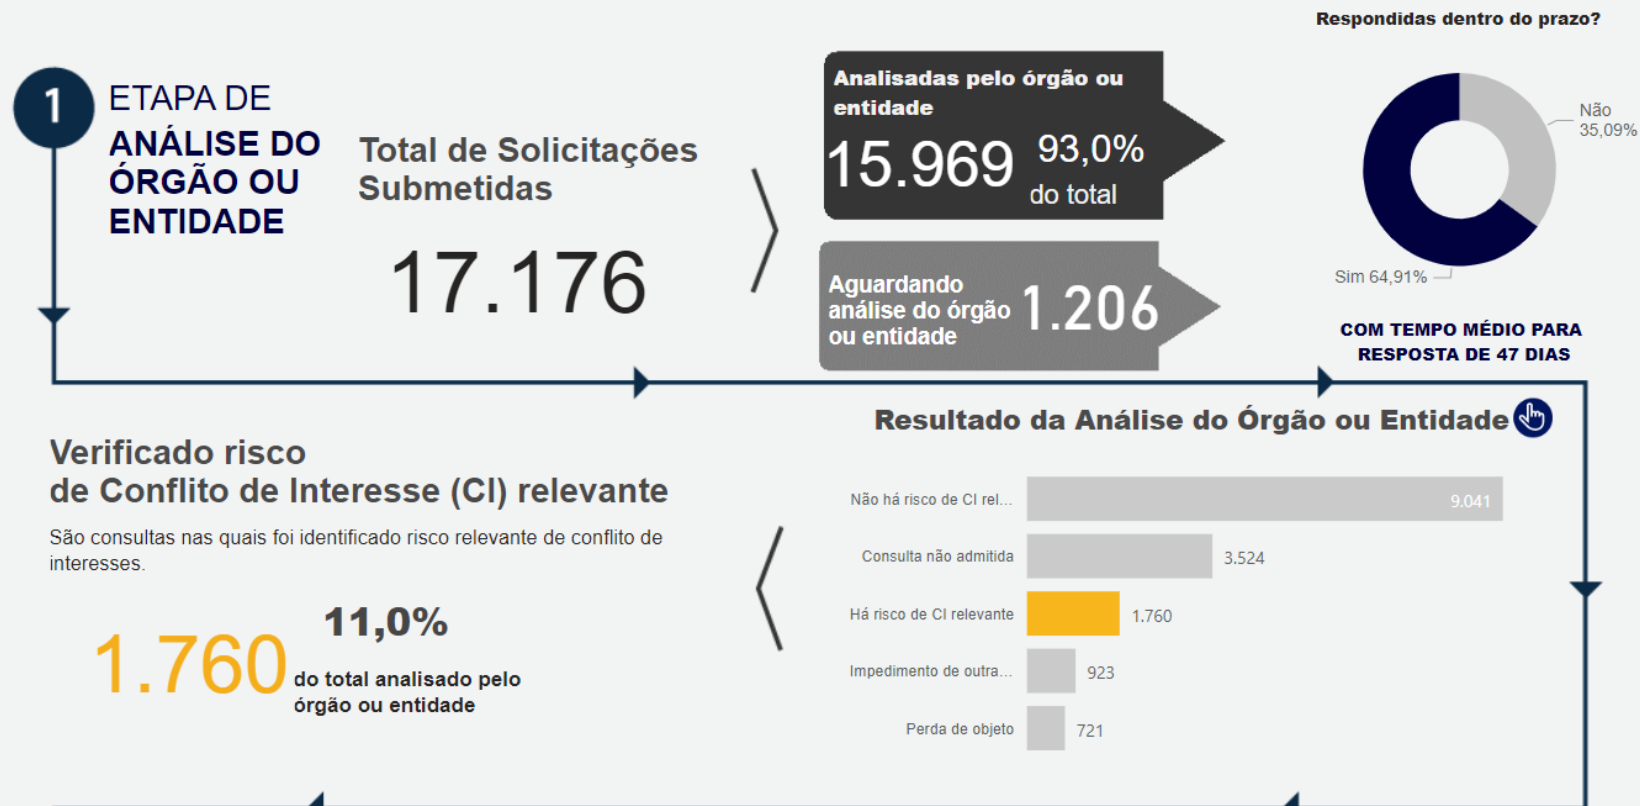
1 ETAPA DE
ANÁLISE DO ÓRGÃO OU ENTIDADE

Total de Solicitações Submetidas

17.176

Analisadas pelo órgão ou entidade
15.969 93,0% do total

Aguardando análise do órgão ou entidade 1.206

Respondidas dentro do prazo?

Não 35,09%

Sim 64,91%

COM TEMPO MÉDIO PARA RESPOSTA DE 47 DIAS

Resultado da Análise do Órgão ou Entidade

| | |
|---|---|
| Não há risco de CI rel... | 9.041 |
| Consulta não admitida | 3.524 |
| Há risco de CI relevante | 1.760 |
| Impedimento de outra... | 923 |
| Perda de objeto | 721 |

Verificado risco
de Conflito de Interesse (CI) relevante

São consultas nas quais foi identificado risco relevante de conflito de interesses.

1.760 11,0% do total analisado pelo órgão ou entidade